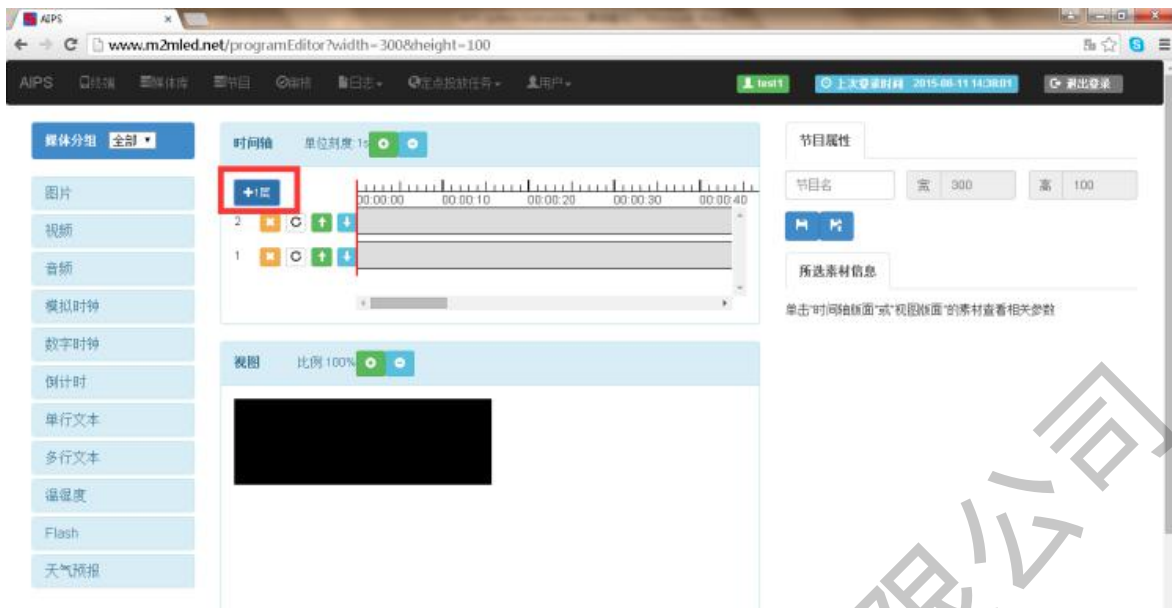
AIPS ×

www.m2mled.net/programEditor?width=300&height=100

AIPS 终端 媒体库 节目 审核 日志 定点投放任务 用户 test1 上次登录时间 2015-08-11 14:38:01 退出登录

媒体分组 全部

图片
视频
音频
模拟时钟
数字时钟
倒计时
单行文本
多行文本
温湿度
Flash
天气预报

时间轴 单位刻度:1s

+1层

00:00:00 00:00:10 00:00:20 00:00:30 00:00:40

2

1

视图 比例100%

节目属性

节目名 宽 300 高 100

所选素材信息

单击"时间轴版面"或"视图版面"的素材查看相关参数

限公司